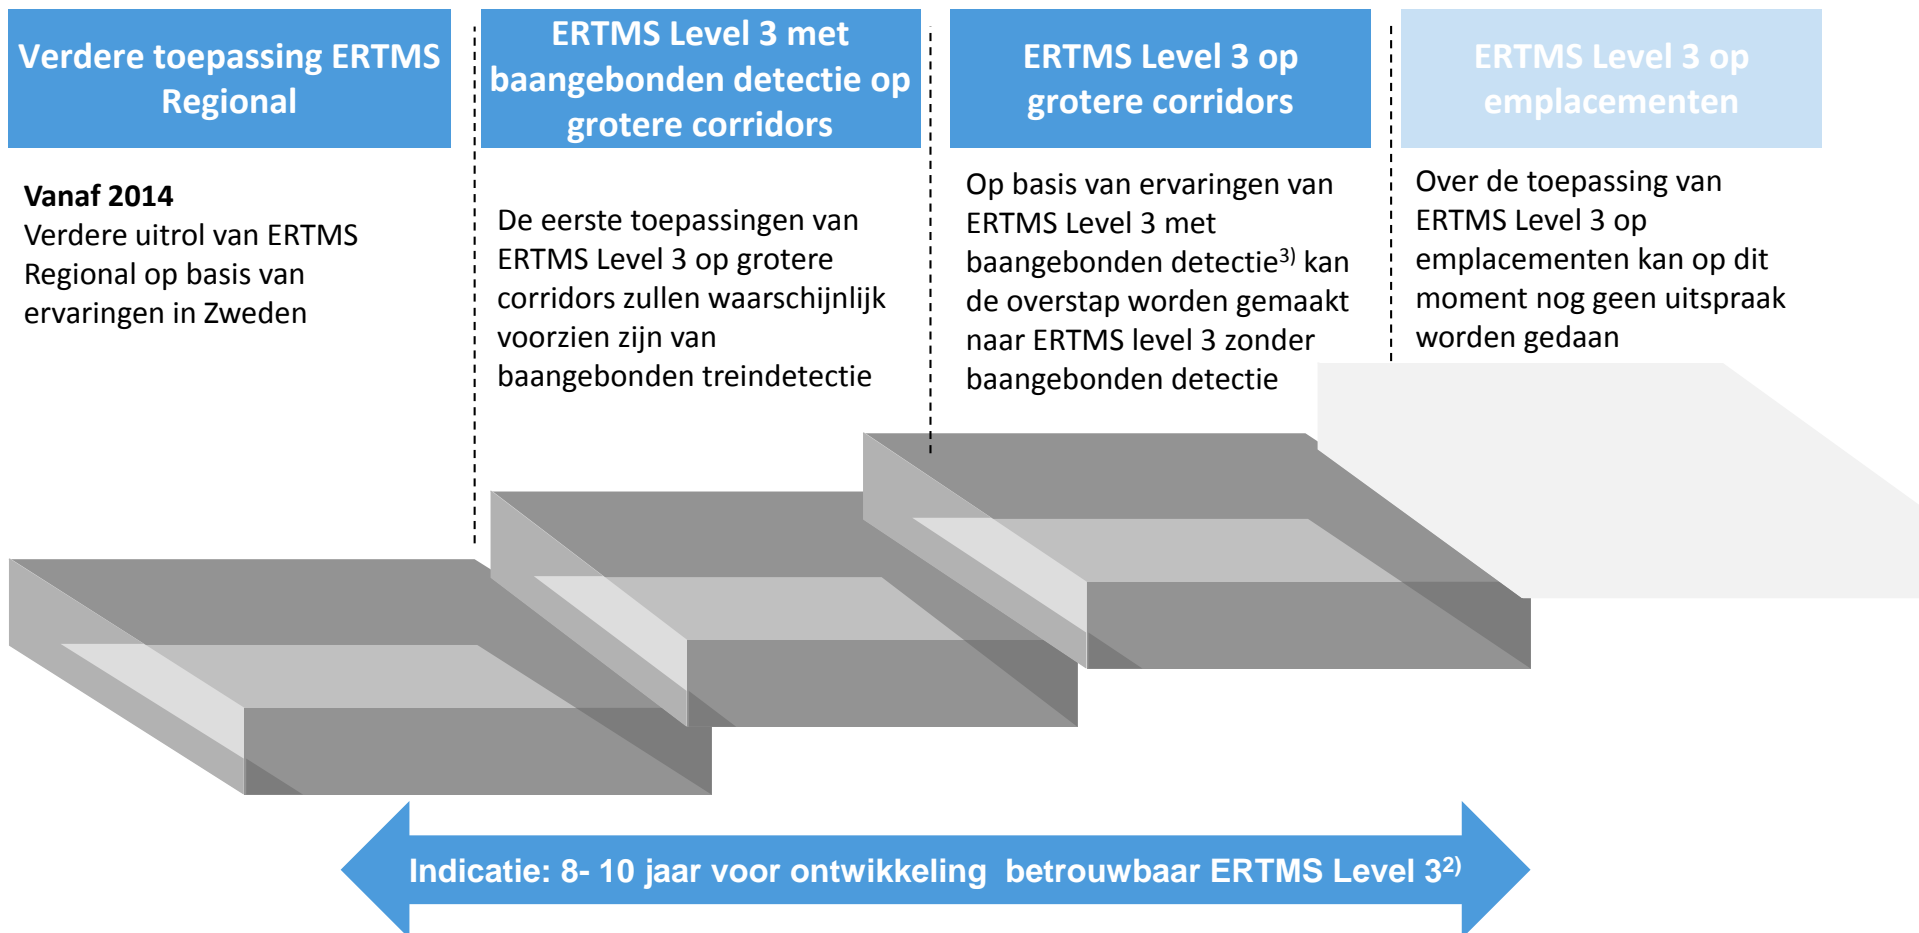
Verdere toepassing ERTMS Regional

Vanaf 2014
Verdere uitrol van ERTMS Regional op basis van ervaringen in Zweden

ERTMS Level 3 met baangebonden detectie op grotere corridors

De eerste toepassingen van ERTMS Level 3 op grotere corridors zullen waarschijnlijk voorzien zijn van baangebonden treindetectie

ERTMS Level 3 op grotere corridors

Op basis van ervaringen van ERTMS Level 3 met baangebonden detectie$^{3)}$ kan de overstap worden gemaakt naar ERTMS level 3 zonder baangebonden detectie

ERTMS Level 3 op emplacementen

Over de toepassing van ERTMS Level 3 op emplacementen kan op dit moment nog geen uitspraak worden gedaan

Indicatie: 8- 10 jaar voor ontwikkeling betrouwbaar ERTMS Level 3$^{2)}$